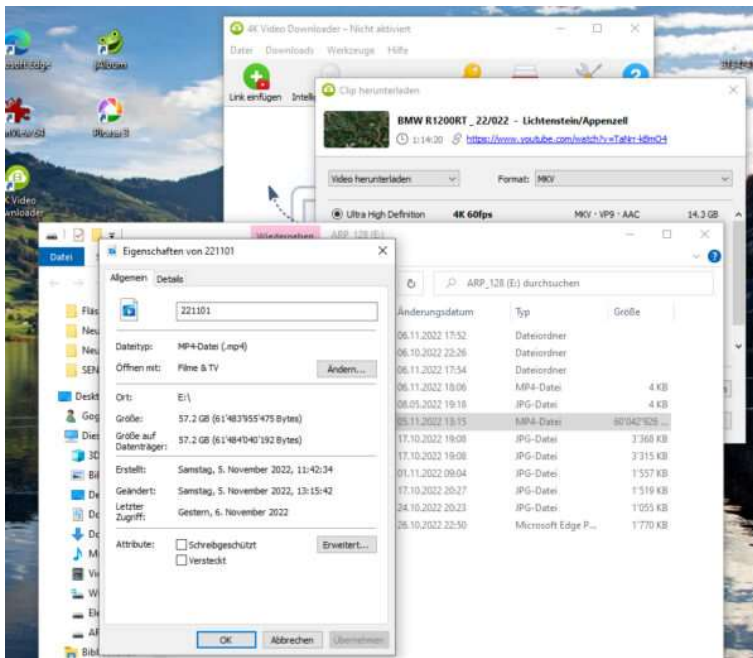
soft Edge
Album
Picasa 3
K Video
wnloader

4K Video Downloader – Nicht aktiviert
Datei Downloads Werkzeuge Hilfe
Link einfügen Intelli

Clip herunterladen
BMW R1200RT _ 22/022 - Lichtenstein/Appenzell
1:14:20 https://www.youtube.com/watch?v=TaNr-k8mO4
Video herunterladen
Format: MKV
Ultra High Definition 4K 60fps MKV · VP9 · AAC 14.3 GB

Datei
ARP_128 (E:)
ARP_128 (E:) durchsuchen

Eigenschaften von 221101
Allgemein Details
221101
Dateityp: MP4-Datei (.mp4)
Öffnen mit: Filme & TV Ändern...
Ort: E:\
Größe: 57.2 GB (61'483'955'475 Bytes)
Größe auf Datenträger: 57.2 GB (61'484'040'192 Bytes)
Erstellt: Samstag, 5. November 2022, 11:42:34
Geändert: Samstag, 5. November 2022, 13:15:42
Letzter Zugriff: Gestern, 6. November 2022
Attribute: Schreibgeschützt Versteckt Erweitert...
OK Abbrechen Übernehmen

Flas
Neu
Neu
SEN
Deskt
Goo
Dies
3D
Bi
De
Do
Do
M
Vi
W
El
AI
Bibl

| Änderungsdatum | Typ | Größe |
|---|---|---|
| 06.11.2022 17:52 | Dateiordner | |
| 06.10.2022 22:26 | Dateiordner | |
| 06.11.2022 17:54 | Dateiordner | |
| 06.11.2022 18:06 | MP4-Datei | 4 KB |
| 08.05.2022 19:18 | JPG-Datei | 4 KB |
| 05.11.2022 13:15 | MP4-Datei | 60'042'828 ... |
| 17.10.2022 19:08 | JPG-Datei | 3'368 KB |
| 17.10.2022 19:08 | JPG-Datei | 3'315 KB |
| 01.11.2022 09:04 | JPG-Datei | 1'557 KB |
| 17.10.2022 20:27 | JPG-Datei | 1'519 KB |
| 24.10.2022 20:23 | JPG-Datei | 1'055 KB |
| 26.10.2022 22:50 | Microsoft Edge P... | 1'770 KB |